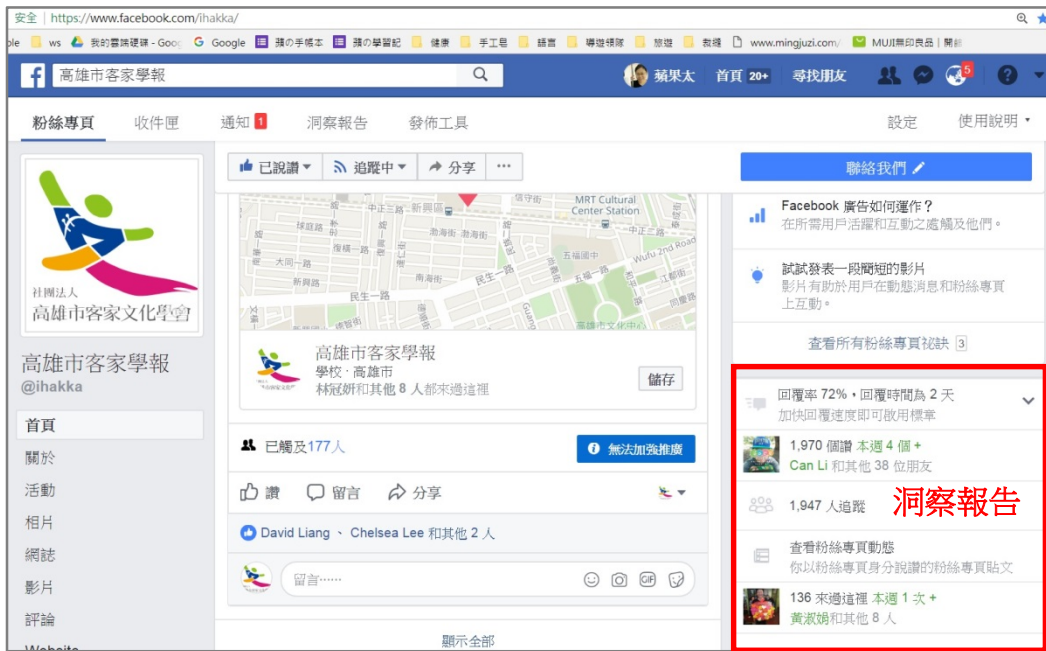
安全 | https://www.facebook.com/ihakka/

ble ws 我的雲端硬碟 - Goo Google 蔣の手帳本 蔣の學習記 健康 手工皂 語言 導遊領隊 旅遊 教禮 www.mingjuzi.com MUJI無印良品 | 開創

高雄市客家學報 蘋果太 首頁 20+ 尋找朋友 5

粉絲專頁 收件匣 通知 1 洞察報告 發佈工具 設定 使用說明

已說讚 追蹤中 分享 ...

聯絡我們

社團法人 高雄市客家文化學會

高雄市客家學報
@ihakka

首頁
關於
活動
相片
網誌
影片
評論
Website

中正三路 新興路 MRT Cultural Center Station 中正三路 球庭路 渤海街 五福四路 復興一路 大同一路 五福一路 五福三路 Wufu 2nd Road 新興路 民生一路 江都街 民生一路 民生一路 五福國中 捷運市文化中心

高雄市客家學報
學校 · 高雄市
林冠妍和其他 8 人都來過這裡
儲存

已觸及177人
無法加強推廣

讚 留言 分享

David Liang、Chelsea Lee 和其他 2 人

留言……

顯示全部

Facebook 廣告如何運作？
在所需用戶活躍和互動之處觸及他們。

試試發表一段簡短的影片
影片有助於用戶在動態消息和粉絲專頁上互動。

查看所有粉絲專頁祕訣 3

回覆率 72%・回覆時間為 2 天
加快回覆速度即可啟用標章

1,970 個讚 本週 4 個 +
Can Li 和其他 38 位朋友

1,947 人追蹤

洞察報告

查看粉絲專頁動態
你以粉絲專頁身分說讚的粉絲專頁貼文

136 來過這裡 本週 1 次 +
黃淑娟和其他 8 人